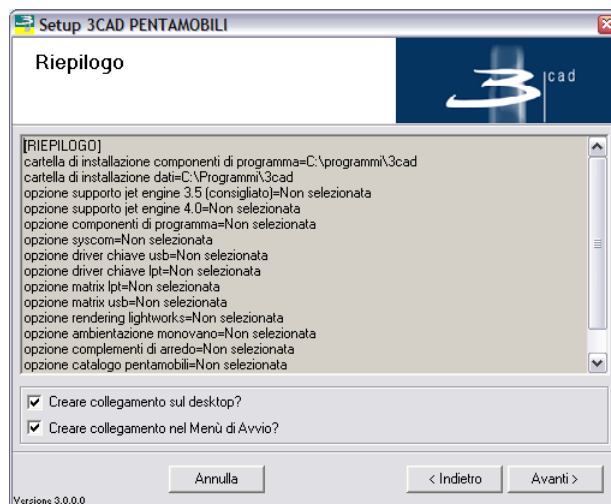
Setup 3CAD PENTAMOBILI

Riepilogo

3 cad

[RIEPILOGO]
cartella di installazione componenti di programma=C:\programmi\3cad
cartella di installazione dati=C:\Programmi\3cad
opzione supporto jet engine 3.5 (consigliato)=Non selezionata
opzione supporto jet engine 4.0=Non selezionata
opzione componenti di programma=Non selezionata
opzione syscom=Non selezionata
opzione driver chiave usb=Non selezionata
opzione driver chiave lpt=Non selezionata
opzione matrix lpt=Non selezionata
opzione matrix usb=Non selezionata
opzione rendering lightworks=Non selezionata
opzione ambientazione monovano=Non selezionata
opzione complementi di arredo=Non selezionata
opzione catalogo pentamobili=Non selezionata

Creare collegamento sul desktop?
Creare collegamento nel Menù di Avvio?

Annulla
< Indietro
Avanti >
Versione 3.0.0.0